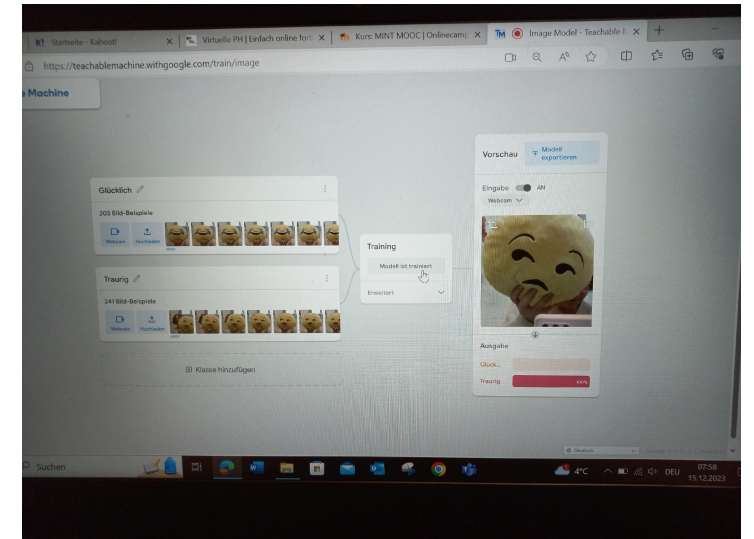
K! Startseite - Kahoot!
Virtuelle PH | Einfach online fort
Kurs: MINT MOOC | Onlinecamp
Image Model - Teachable M

https://teachablemachine.withgoogle.com/train/image

e Machine

Glücklich
203 Bild-Beispiele
Webcam
Hochladen

Traurig
241 Bild-Beispiele
Webcam
Hochladen

Klasse hinzufügen

Training
Modell ist trainiert
Erweitert

Vorschau
Modell exportieren
Eingabe AN
Webcam
Ausgabe
Glück...
Traurig 100%

Deutsch

Suchen
4°C
DEU
07:58
15.12.2023